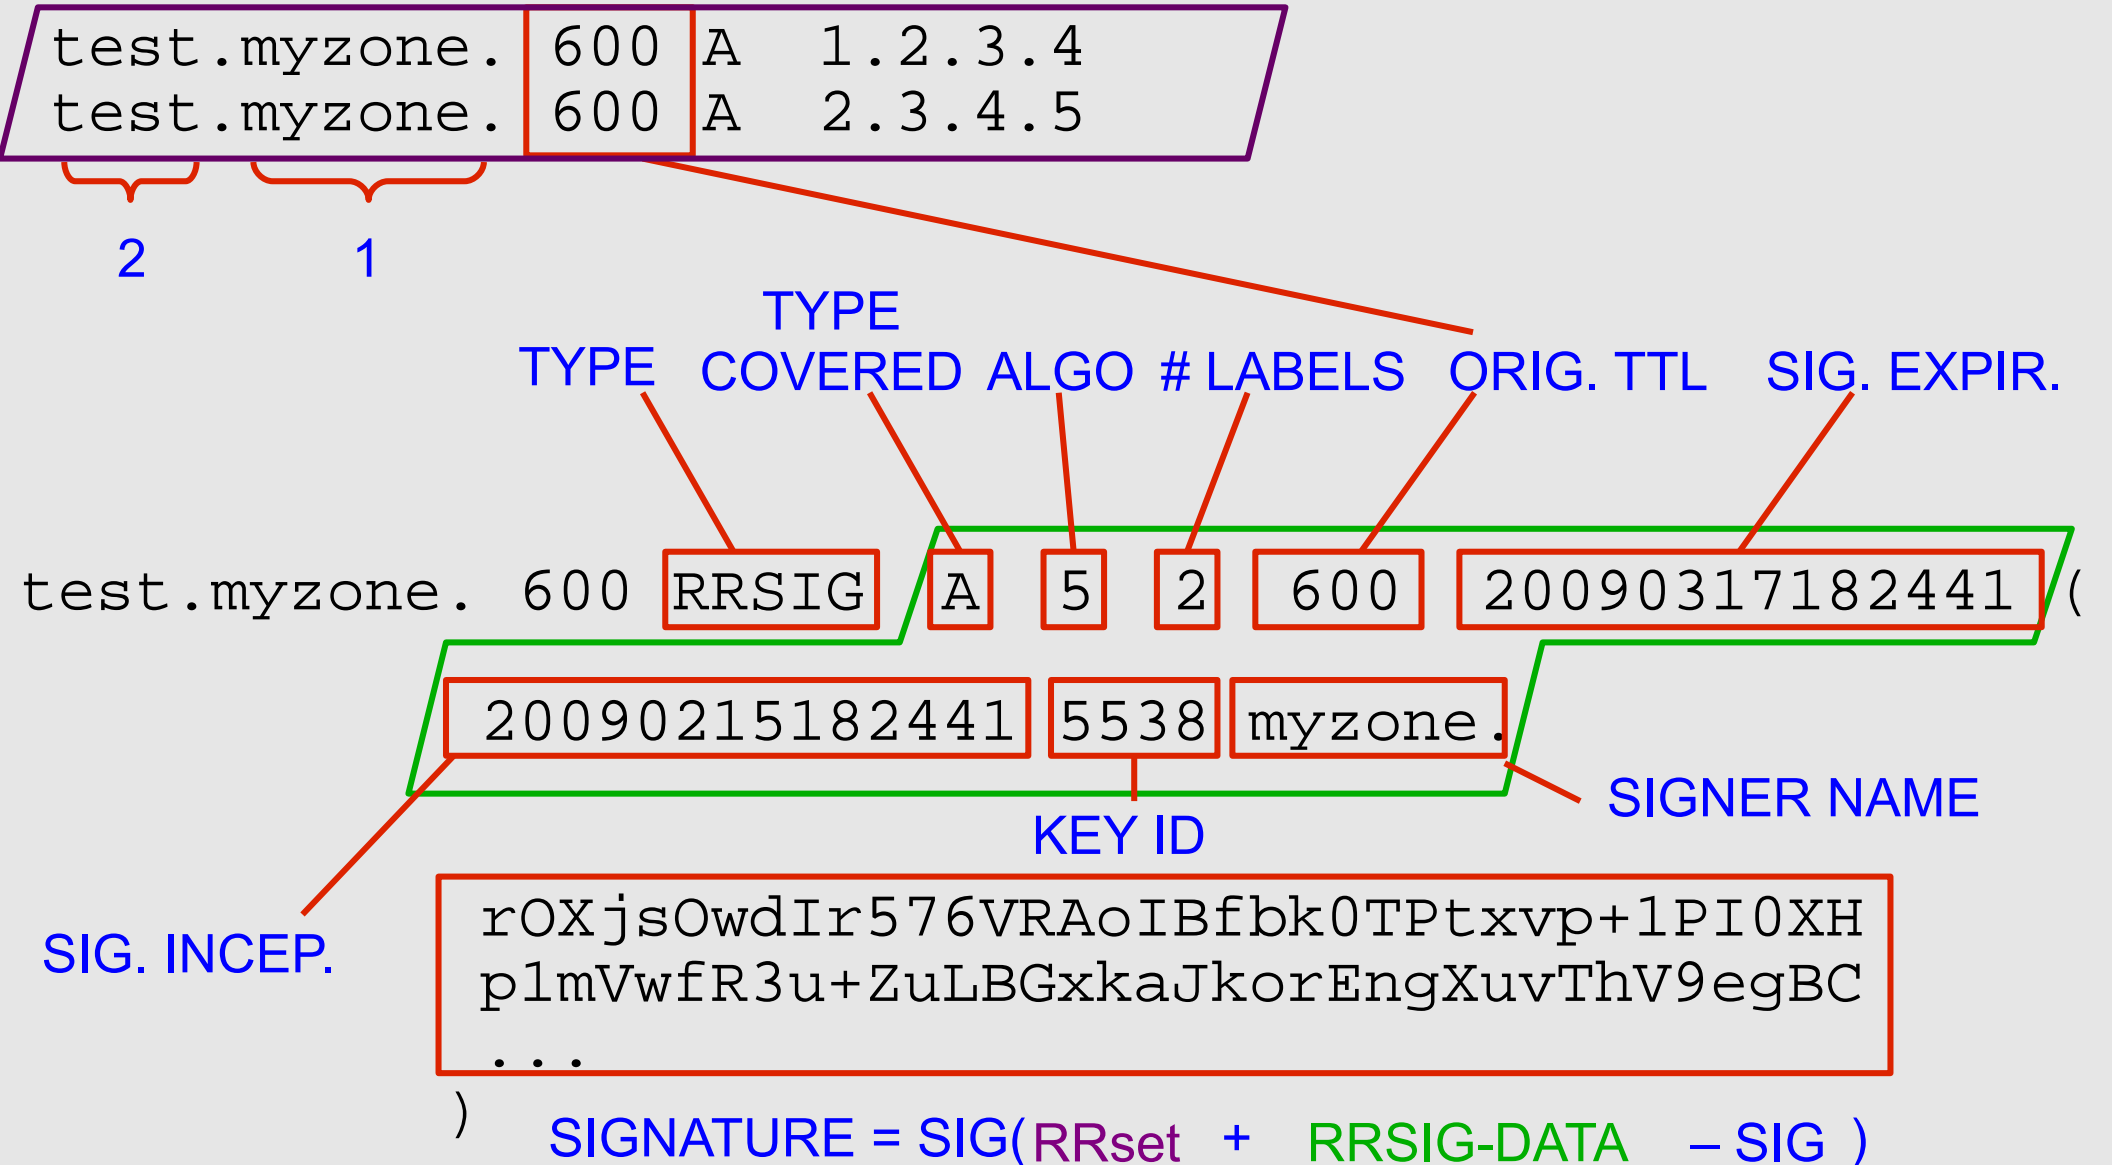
test.myzone. 600 A 1.2.3.4
test.myzone. 600 A 2.3.4.5

2 1

TYPE COVERED

TYPE ALGO # LABELS ORIG. TTL SIG. EXPIR.

test.myzone. 600 RRSIG A 5 2 600 20090317182441 (

20090215182441 5538 myzone.

SIGNER NAME

KEY ID

SIG. INCEP.

rOXjsOwdIr576VRAoIBfbk0TPtxvp+1PI0XH
p1mVwfR3u+ZuLBGxkaJkorEngXuvThV9egBC
...
)

SIGNATURE = SIG( RRset + RRSIG-DATA – SIG )